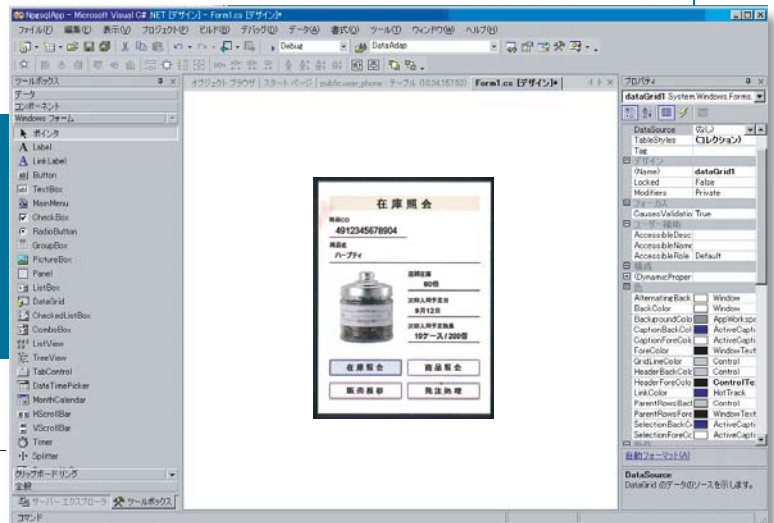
NpgsqlApp - Microsoft Visual C# .NET [デザイン] - Form1.cs [デザイン]

ファイル(F) 編集(E) 表示(V) プロジェクト(P) ビルド(B) デバッグ(D) データ(A) 書式(O) ツール(T) ウィンドウ(W) ヘルプ(H)

Debug DataAdap

ツールボックス

データ

コンポーネント

Windows フォーム

ポインタ

Label

LinkLabel

Button

TextBox

MainMenu

CheckBox

RadioButton

GroupBox

PictureBox

Panel

ListBox

DataGrid

CheckedListBox

ComboBox

ListView

TreeView

TabControl

DateTimePicker

MonthCalendar

HScrollBar

VScrollBar

Timer

Splitter

クリップボード リング

全般

サーバー エクスプローラ ツールボックス

オブジェクト ブラウザ | スタート ページ | public.user_phone - テーブル (10.34.157.53) | Form1.cs [デザイン]*

在庫照会

商品CD

4912345678904

商品名

ハーブティ

店頭在庫

60個

次回入荷予定日

9月12日

次回入荷予定数量

10ケース / 200個

在庫照会

商品照会

販売履歴

発注処理

プロパティ

dataGrid1 System.Windows.Forms

| | |
|---|---|
| DataSource | (なし) |
| TableStyles | (コレクション) |
| Tag | |
| デザイン | |
| (Name) | dataGrid1 |
| Locked | False |
| Modifiers | Private |
| フォーカス | |
| CausesValidatio | True |
| ユーザー補助 | |
| AccessibleDesc | |
| AccessibleName | |
| AccessibleRole | Default |
| 構成 | |
| (DynamicProper | |
| 色 | |
| AlternatingBack | Window |
| BackColor | Window |
| BackgroundColo | AppWorkspa |
| CaptionBackCol | ActiveCapti |
| CaptionForeCol | ActiveCapti |
| ForeColor | WindowText |
| GridLineColor | Control |
| HeaderBackColo | Control |
| HeaderForeColo | ControlTe |
| LinkColor | HotTrack |
| ParentRowsBac | Control |
| ParentRowsFore | WindowText |
| SelectionBackC | ActiveCapti |
| SelectionForeCo | ActiveCa |

自動フォーマット(A)

DataSource

DataGrid のデータのソースを示します。

コマンド